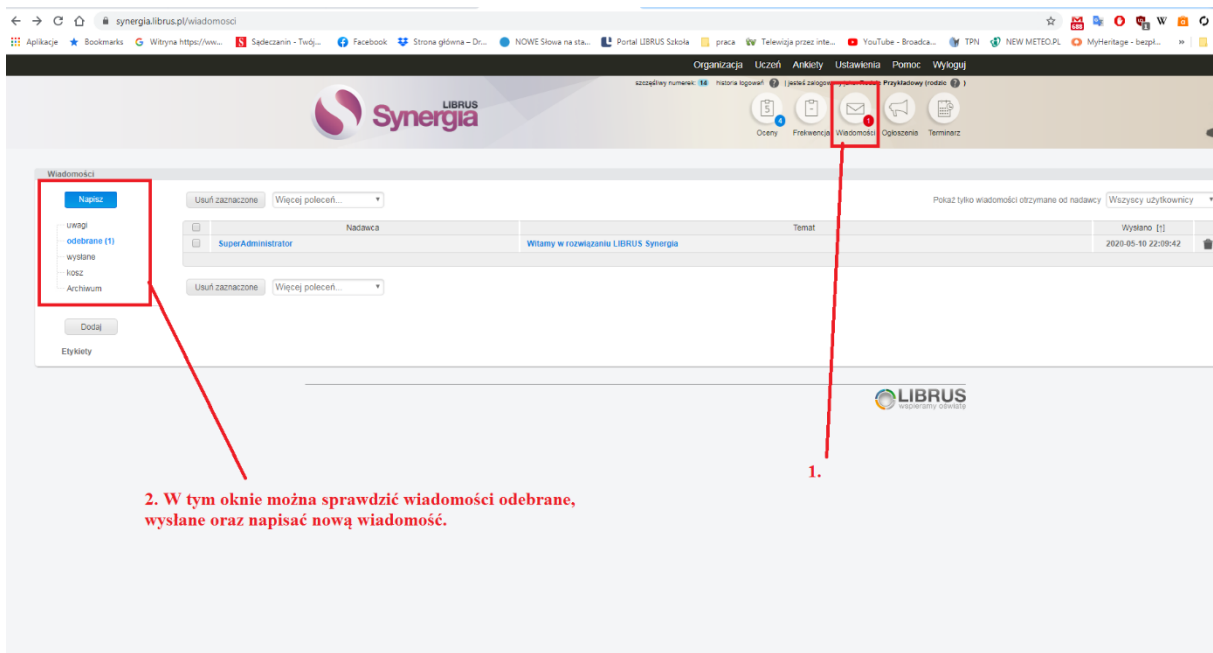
synergia.librus.pl/wiadomosci

Aplikacje Bookmarks Witryna https://ww... Sądeczanin - Twój... Facebook Strona główna – Dr... NOWE Słowa na sta... Portal LIBRUS Szkoła praca Telewizja przez inte... YouTube - Broadca... TPN NEW METEO.PL MyHeritage - bezpł...

Organizacja Uczeń Ankiety Ustawienia Pomoc Wyloguj

szczęśliwy numerek 14 historia logowań | jesteś zalogowany jako: Przykładowy (rodzic)

LIBRUS Synergia

Oceny 4 Frekwencja Wiadomości 1 Ogłoszenia Terminarz

Wiadomości

Napisz

uwagi
odebrane (1)
wysłane
kosz
Archiwum

Dodaj

Etykiety

Usuń zaznaczone Więcej poleceń...

Pokaż tylko wiadomości otrzymane od nadawcy Wszyscy użytkownicy

| | Nadawca | Temat | Wysłano [↑] |
|---|---|---|---|
| | SuperAdministrator | Witamy w rozwiązaniu LIBRUS Synergia | 2020-05-10 22:09:42 |

Usuń zaznaczone Więcej poleceń...

LIBRUS wspieramy oświatę

1.

2. W tym oknie można sprawdzić wiadomości odebrane, wysłane oraz napisać nową wiadomość.